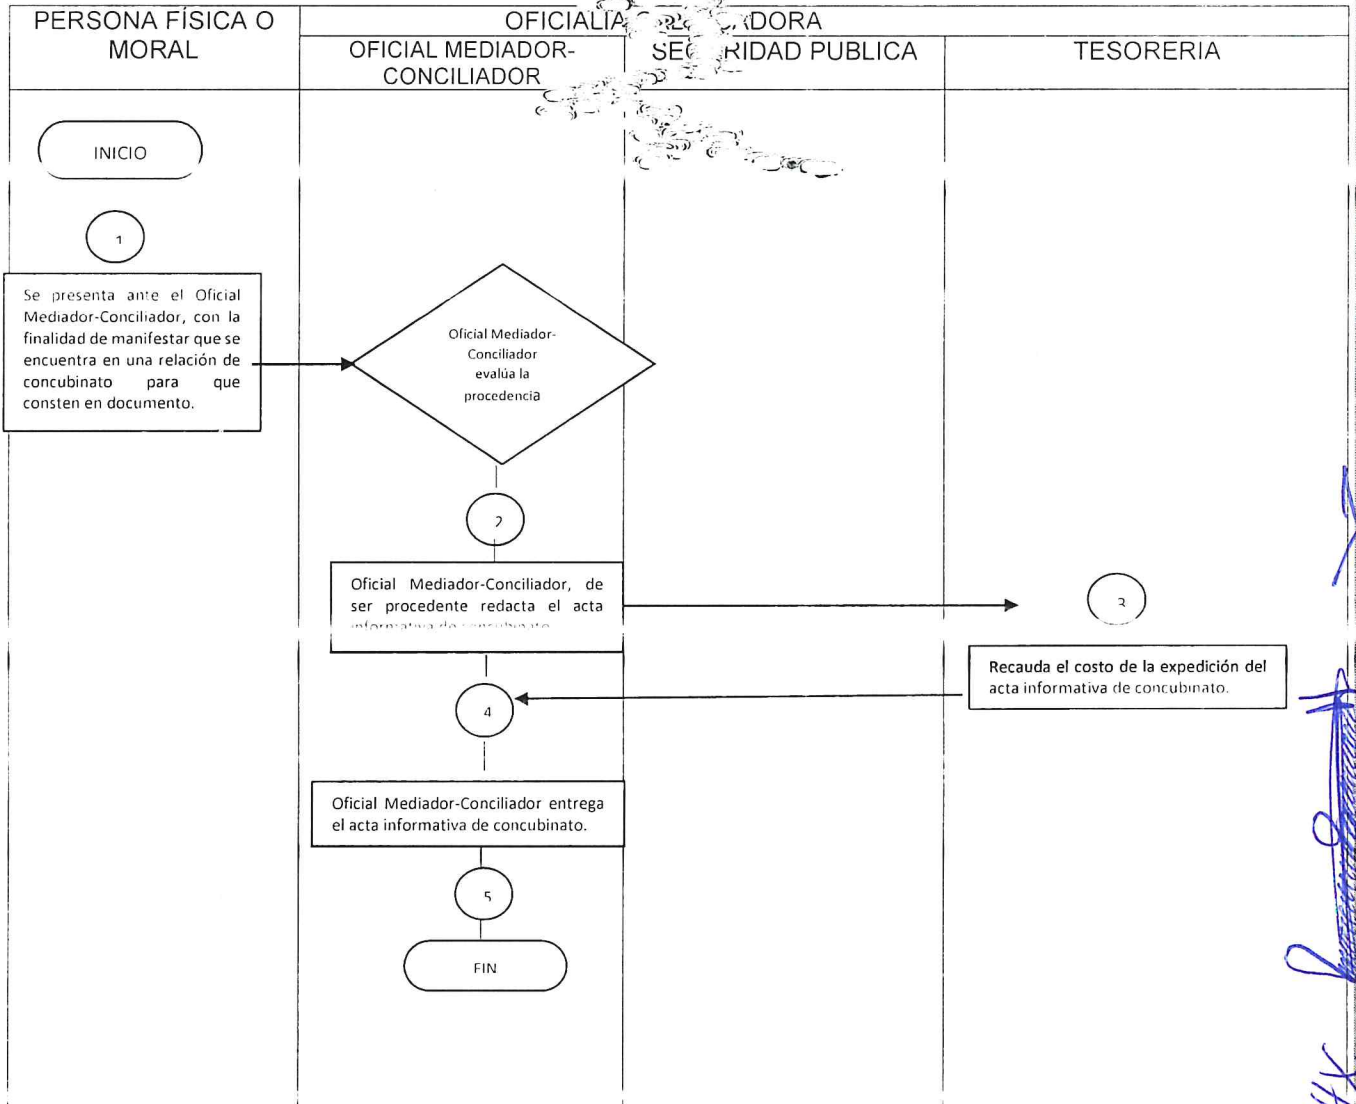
| PERSONA FÍSICA O MORAL | OFICIALIA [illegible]DORA | | |
|---|---|---|---|
| | OFICIAL MEDIADOR-CONCILIADOR | SE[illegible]RIDAD PUBLICA | TESORERIA |

INICIO

1

Se presenta ante el Oficial Mediador-Conciliador, con la finalidad de manifestar que se encuentra en una relación de concubinato para que consten en documento.

Oficial Mediador-Conciliador evalúa la procedencia

2

Oficial Mediador-Conciliador, de ser procedente redacta el acta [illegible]

3

Recauda el costo de la expedición del acta informativa de concubinato.

4

Oficial Mediador-Conciliador entrega el acta informativa de concubinato.

5

FIN